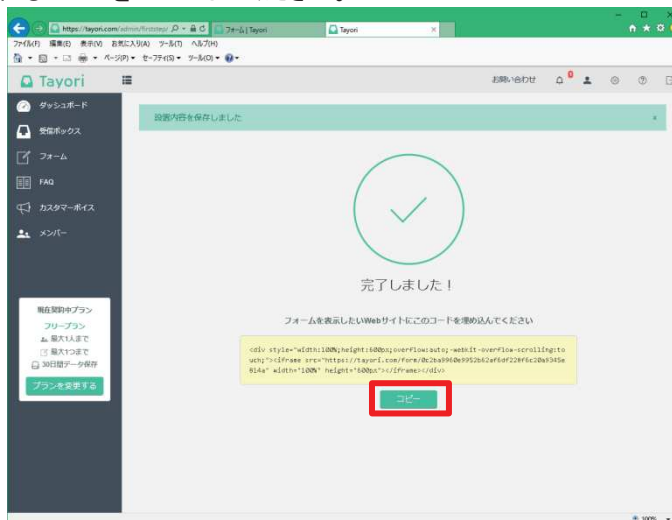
https://tayori.com/admin/firststep/
フォーム | Tayori
Tayori
ファイル(F) 編集(E) 表示(V) お気に入り(A) ツール(T) ヘルプ(H)
ページ(P) セーフティ(S) ツール(O)

Tayori
お問い合わせ
0

ダッシュボード
受信ボックス
フォーム
FAQ
カスタマーボイス
メンバー

設置内容を保存しました
×

完了しました！

フォームを表示したいWebサイトにこのコードを埋め込んでください

<div style="width:100%;height:600px;overflow:auto;-webkit-overflow-scrolling:touch;"><iframe src="https://tayori.com/form/0c2ba9960e9952b62af6df220f6c20a9345e014a" width="100%" height="600px"></iframe></div>

コピー

現在契約中プラン
フリープラン
最大1人まで
最大1つまで
30日間データ保存
プランを変更する

100%